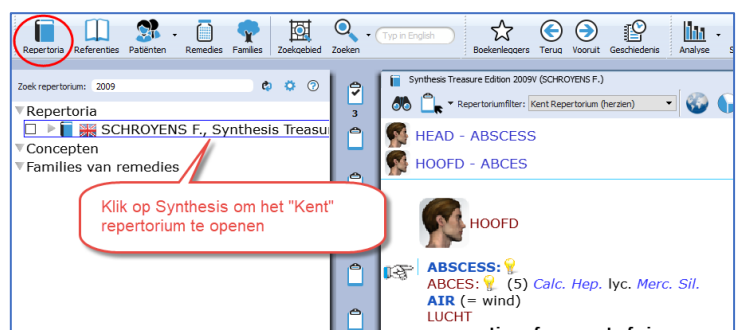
Repertoria Referenties Patiënten Remedies Families Zoekgebied Zoeken Typ in English Boekenleggers Terug Vooruit Geschiedenis Analyse

Zoek repertorium: 2009

Repertoria
SCHROYENS F., Synthesis Treasu
Concepten
Families van remedies

3

Klik op Synthesis om het "Kent" repertorium te openen

Synthesis Treasure Edition 2009V (SCHROYENS F.)

Repertoriumfilter: Kent Repertorium (herzien)

HEAD - ABSCESS

HOOFD - ABCES

HOOFD

ABSCESS:
ABCES: (5) Calc. Hep. lyc. Merc. Sil.
AIR (= wind)
LUCHT